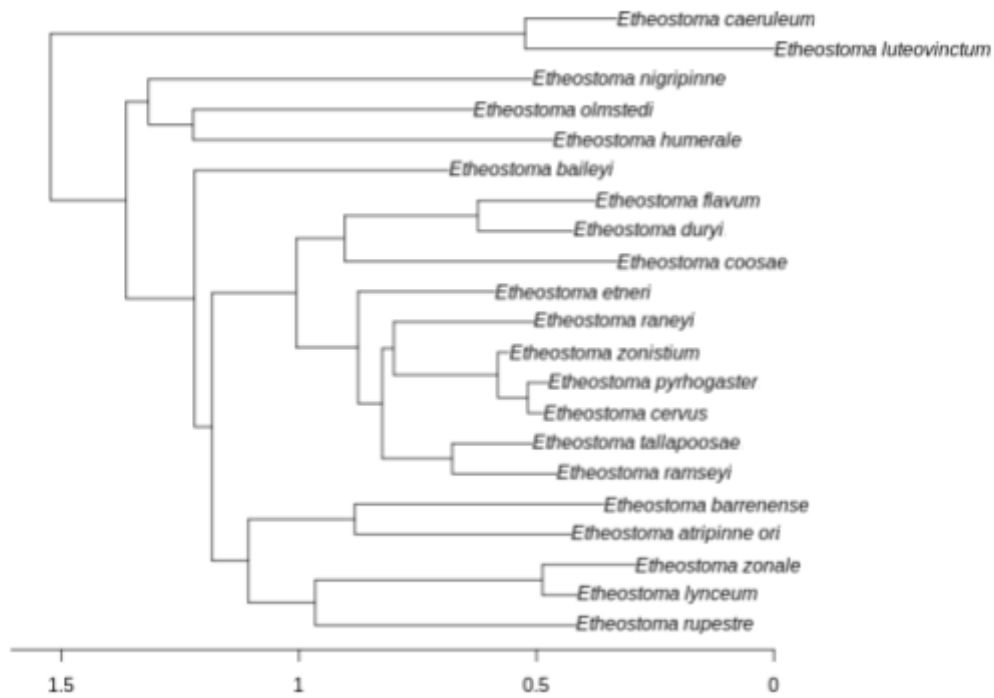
Etheostoma caeruleum
Etheostoma luteovinctum
Etheostoma nigripinne
Etheostoma olmstedi
Etheostoma humerale
Etheostoma baileyi
Etheostoma flavum
Etheostoma duryi
Etheostoma coosae
Etheostoma etneri
Etheostoma raneyi
Etheostoma zonistium
Etheostoma pyrhogaster
Etheostoma cervus
Etheostoma tallapoosae
Etheostoma ramseyi
Etheostoma barrenense
Etheostoma atripinne ori
Etheostoma zonale
Etheostoma lynceum
Etheostoma rupestre

1.5
1
0.5
0